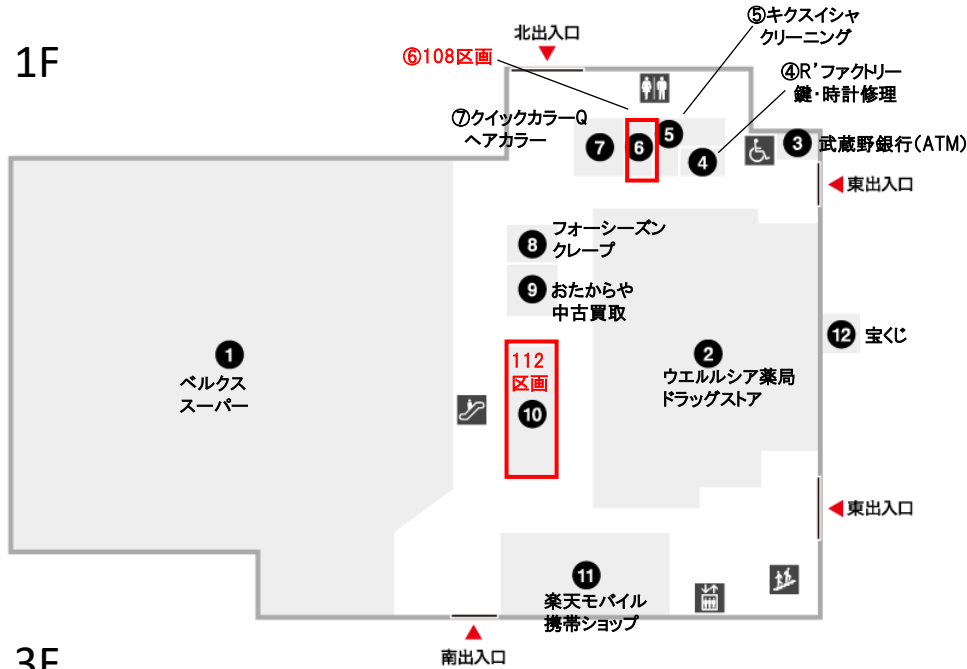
1F

北出入口

⑥108区画

⑤キクスイシャ
クリーニング

④R'ファクトリー
鍵・時計修理

⑦クイックカラーQ
ヘアカラー

7 6 5 4

3 武蔵野銀行(ATM)

東出入口

8 フォーシーズン
クレープ

9 おたからや
中古買取

12 宝くじ

1
ベルクス
スーパー

112
区画
10

2
ウエルシア薬局
ドラッグストア

東出入口

11
楽天モバイル
携帯ショップ

南出入口

3F